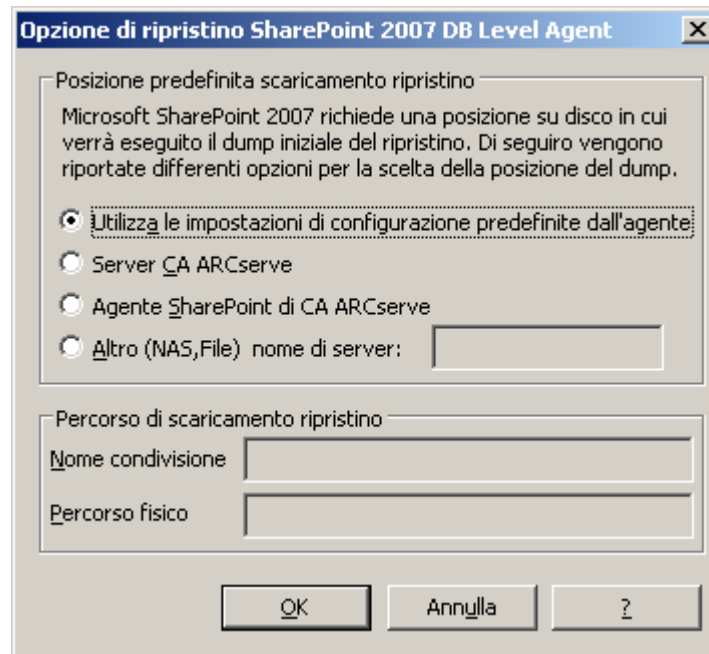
Opzione di ripristino SharePoint 2007 DB Level Agent

Posizione predefinita scaricamento ripristino

Microsoft SharePoint 2007 richiede una posizione su disco in cui verrà eseguito il dump iniziale del ripristino. Di seguiro vengono riportate differenti opzioni per la scelta della posizione del dump.

Utilizza le impostazioni di configurazione predefinite dall'agente

Server CA ARCserve

Agente SharePoint di CA ARCserve

Altro (NAS,File) nome di server:

Percorso di scaricamento ripristino

Nome condivisione

Percorso fisico

OK

Annulla

?